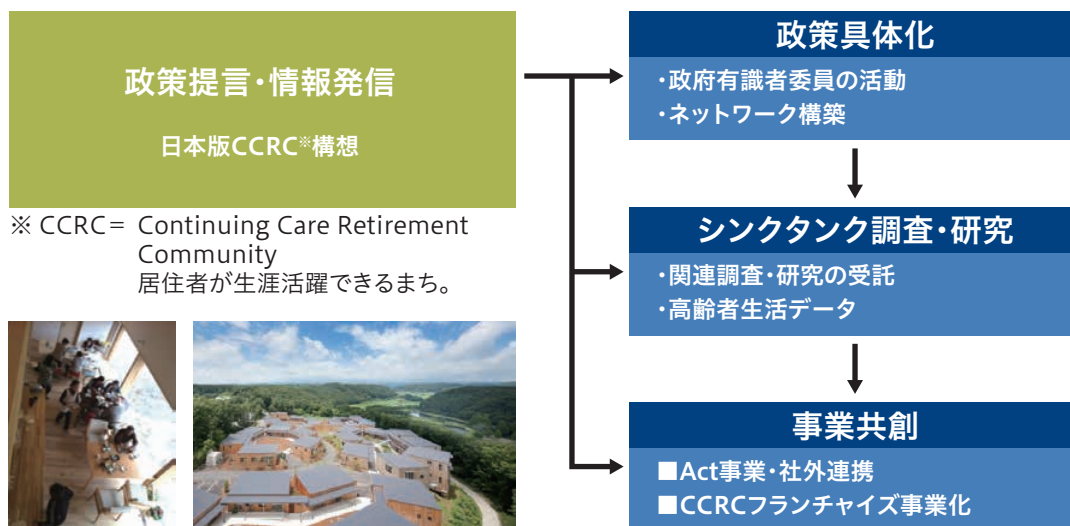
政策提言・情報発信

日本版CCRC※構想

※ CCRC＝ Continuing Care Retirement Community
居住者が生涯活躍できるまち。

政策具体化
・政府有識者委員の活動
・ネットワーク構築

シンクタンク調査・研究
・関連調査・研究の受託
・高齢者生活データ

事業共創
■Act事業・社外連携
■CCRCフランチャイズ事業化